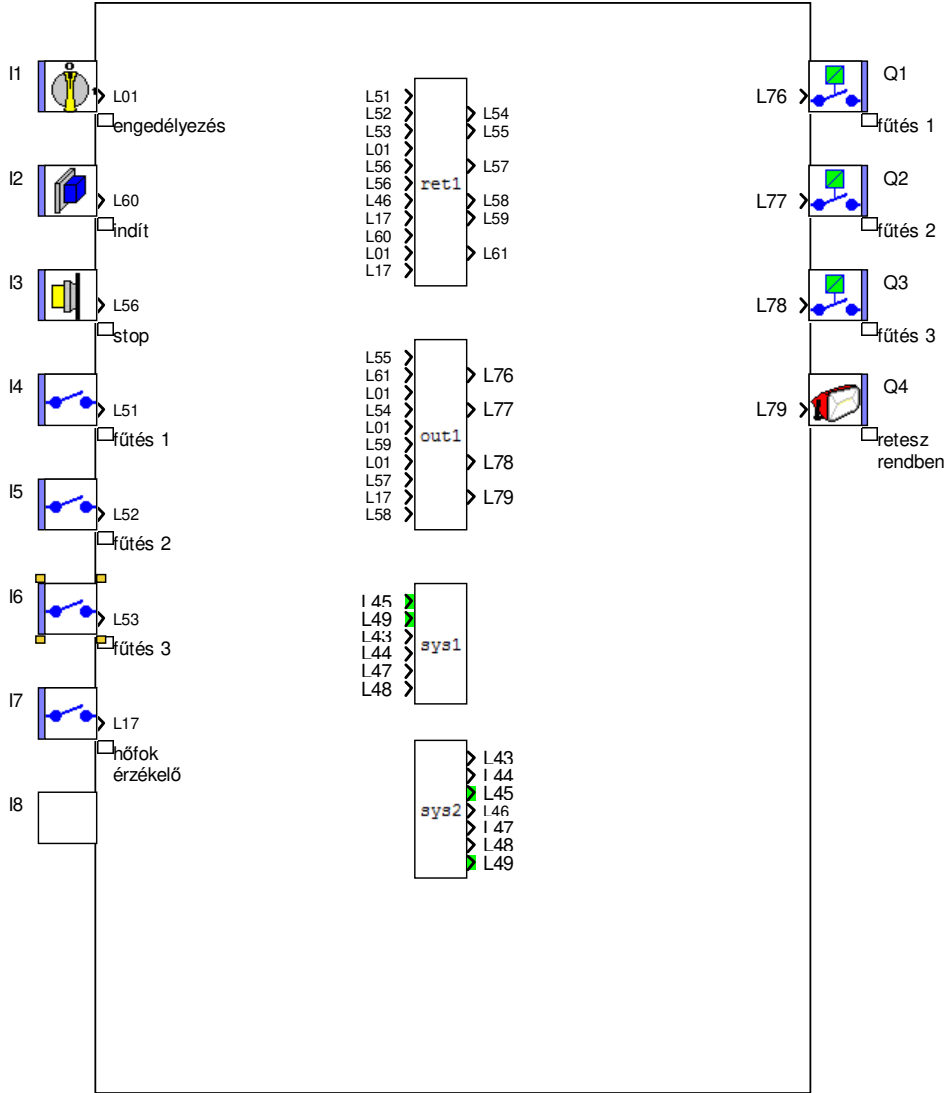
I1
L01
engedélyezés

I2
L60
indít

I3
L56
stop

I4
L51
fűtés 1

I5
L52
fűtés 2

I6
L53
fűtés 3

I7
L17
hőfok érzékelő

I8

L51
L52
L53
L01
L56
L56
L46
L17
L60
L01
L17
ret1
L54
L55
L57
L58
L59
L61

L55
L61
L01
L54
L01
L59
L01
L57
L17
L58
out1
L76
L77
L78
L79

L45
L49
L43
L44
L47
L48
sys1

sys2
L43
L44
L45
L46
L47
L48
L49

Q1
L76
fűtés 1

Q2
L77
fűtés 2

Q3
L78
fűtés 3

Q4
L79
retesz rendben